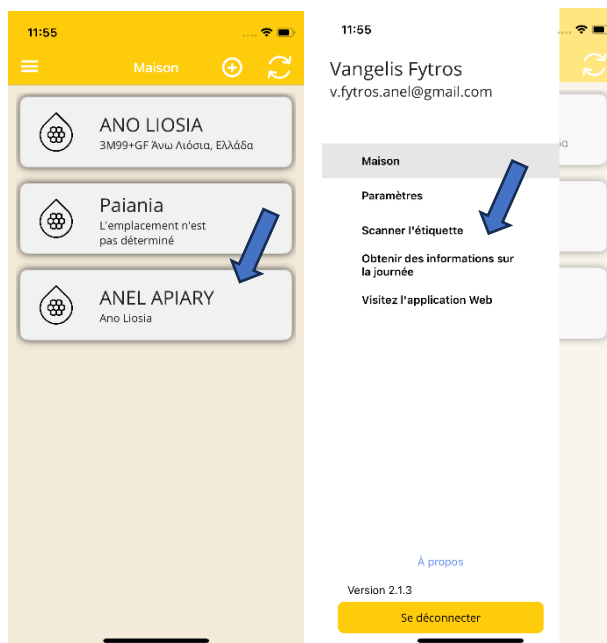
11:55

Maison

ANO LIOSIA
3M99+GF Άνω Λιόσια, Ελλάδα

Paiania
L'emplacement n'est pas déterminé

ANEL APIARY
Ano Liosia

11:55

Vangelis Fytros
v.fytros.anel@gmail.com

Maison

Paramètres

Scanner l'étiquette

Obtenir des informations sur la journée

Visitez l'application Web

À propos

Version 2.1.3

Se déconnecter